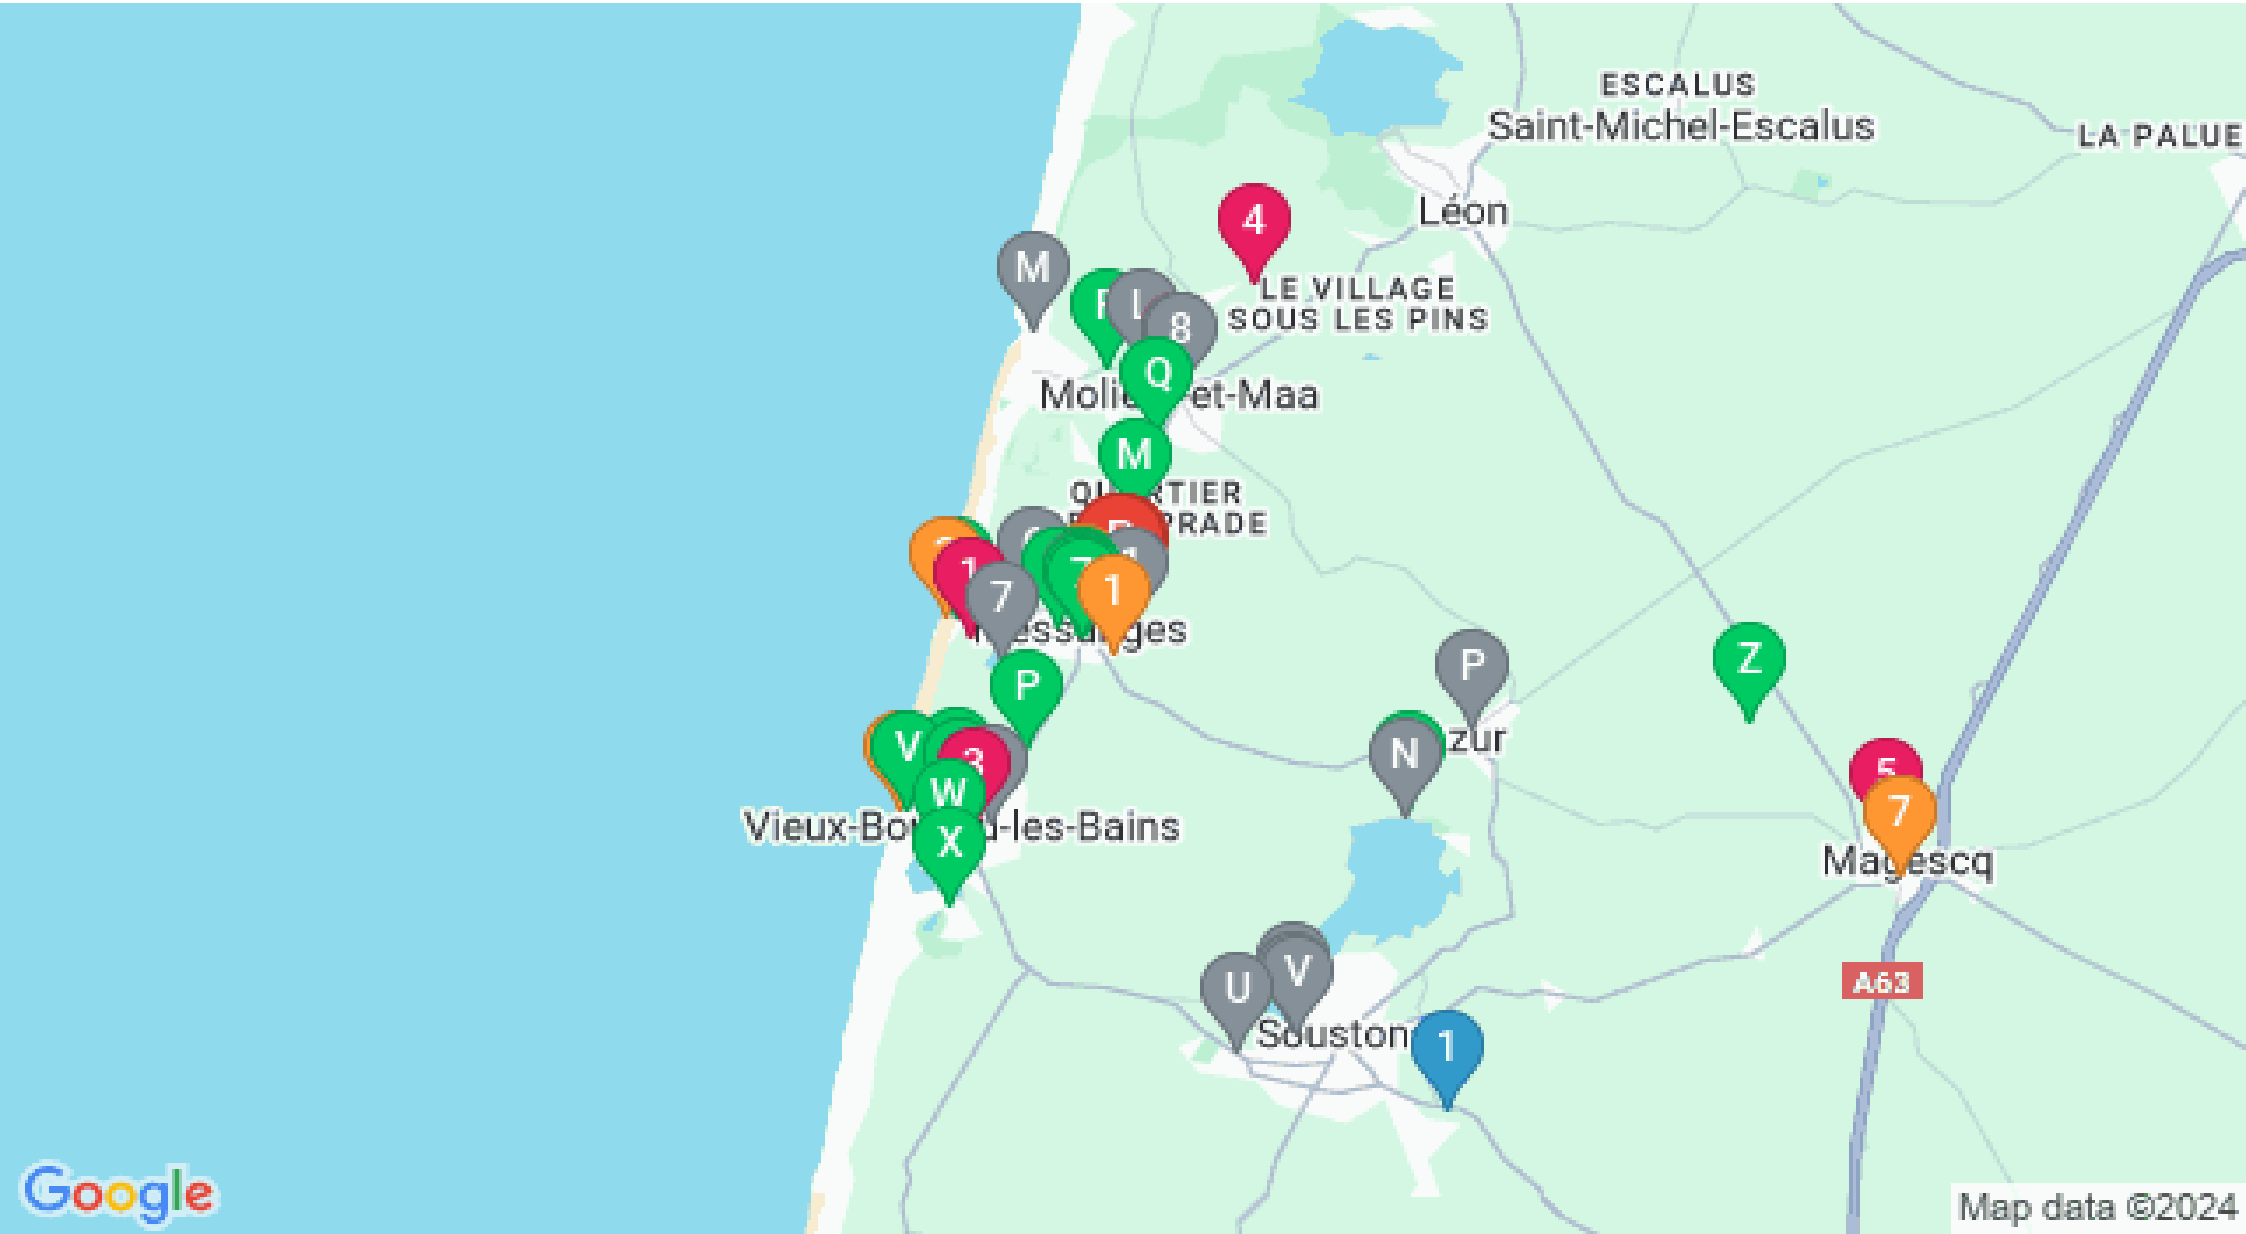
ESCALUS
Saint-Michel-Escalus
LA PALUE
Léon
4
M
LE VILLAGE SOUS LES PINS
F
I
8
Q
Moli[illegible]et-Maa
M
QU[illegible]RTIER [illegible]RADE
7
1
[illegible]essa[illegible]ges
P
P
Z
N
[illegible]zur
5
7
V
3
W
Vieux-Bo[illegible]-les-Bains
X
Magescq
A63
U
V
Souston
1
Google
Map data ©2024